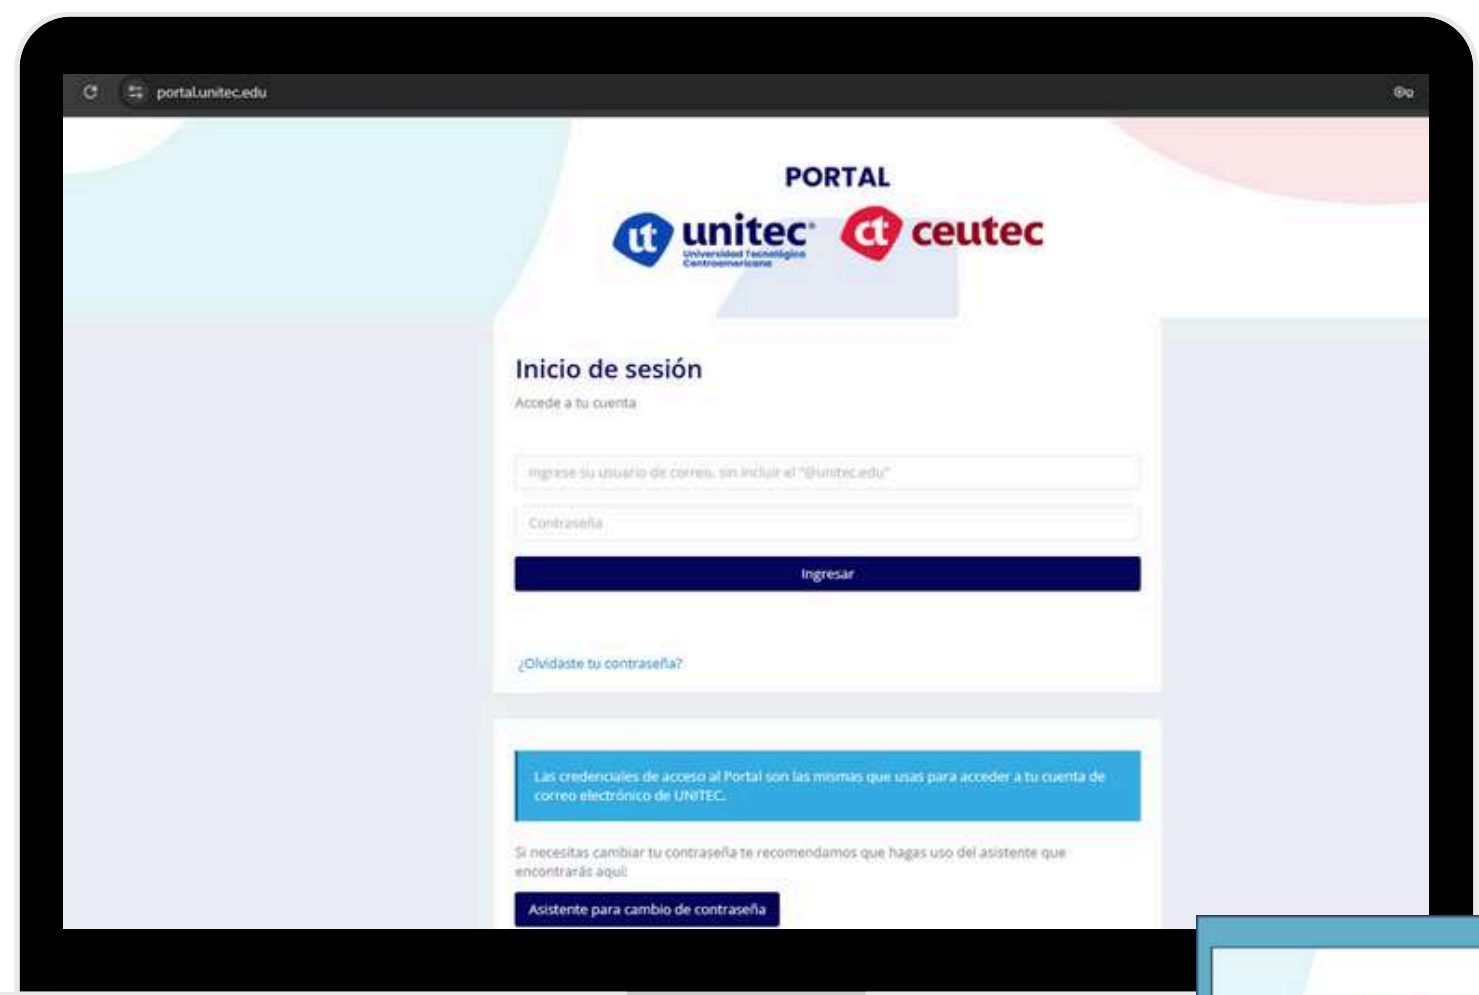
portal.unitec.edu

PORTAL

ut unitec
Universidad Tecnológica Centroamericana

ct ceutec

Inicio de sesión

Accede a tu cuenta

Ingrese su usuario de correo, sin incluir el "@unitec.edu"

Contraseña

Ingresar

¿Olvidaste tu contraseña?

Las credenciales de acceso al Portal son las mismas que usas para acceder a tu cuenta de correo electrónico de UNITEC.

Si necesitas cambiar tu contraseña te recomendamos que hagas uso del asistente que encontrarás aquí:

Asistente para cambio de contraseña